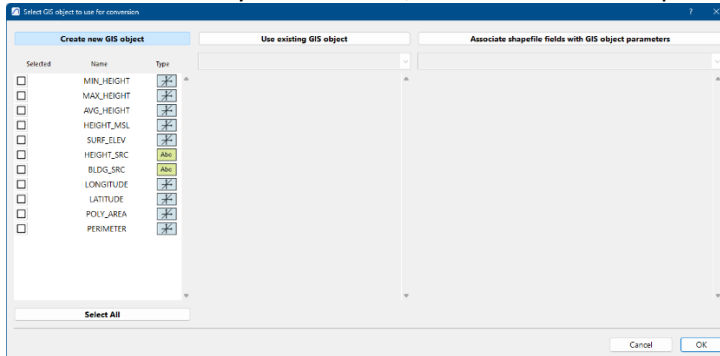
Select GIS object to use for conversion

?

Create new GIS object

Use existing GIS object

Associate shapefile fields with GIS object parameters

| Selected | Name | Type |
|---|---|---|
| | MIN_HEIGHT | |
| | MAX_HEIGHT | |
| | AVG_HEIGHT | |
| | HEIGHT_MSL | |
| | SURF_ELEV | |
| | HEIGHT_SRC | Abc |
| | BLDG_SRC | Abc |
| | LONGITUDE | |
| | LATITUDE | |
| | POLY_AREA | |
| | PERIMETER | |

Select All

Cancel

OK